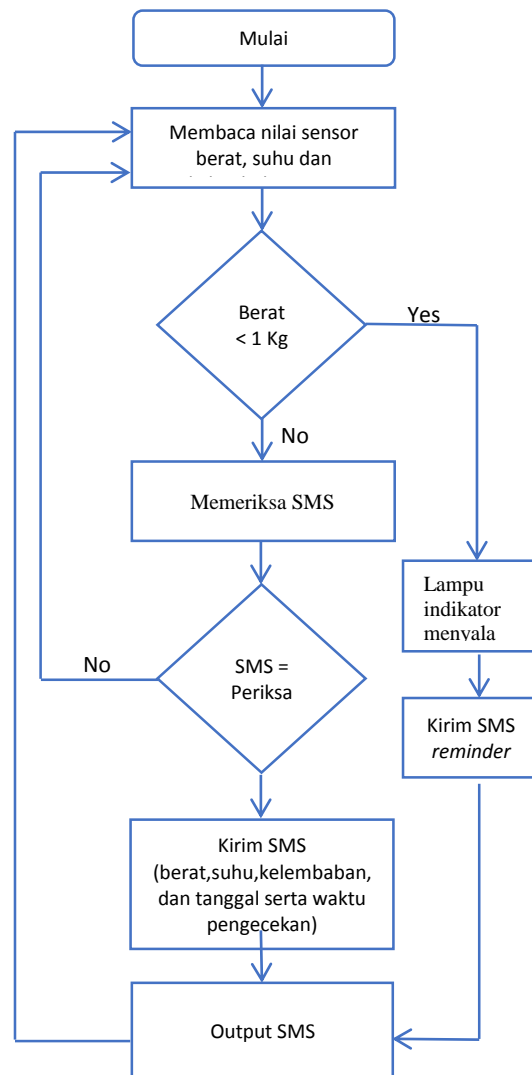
Mulai

Membaca nilai sensor berat, suhu dan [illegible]

Berat
< 1 Kg

Yes

No

Memeriksa SMS

Lampu indikator menvala

No

SMS =
Periksa

Kirim SMS
*reminder*

Kirim SMS
(berat,suhu,kelembaban, dan tanggal serta waktu pengecekan)

Output SMS